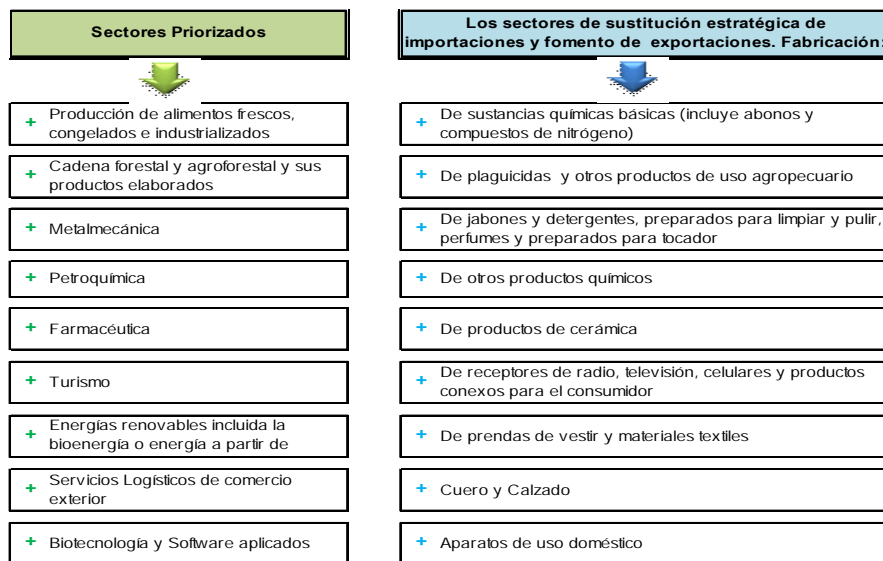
Sectores Priorizados

+ Producción de alimentos frescos, congelados e industrializados

+ Cadena forestal y agroforestal y sus productos elaborados

+ Metalmecánica

+ Petroquímica

+ Farmacéutica

+ Turismo

+ Energías renovables incluida la bioenergía o energía a partir de

+ Servicios Logísticos de comercio exterior

+ Biotecnología y Software aplicados

Los sectores de sustitución estratégica de importaciones y fomento de exportaciones. Fabricación:

+ De sustancias químicas básicas (incluye abonos y compuestos de nitrógeno)

+ De plaguicidas y otros productos de uso agropecuario

+ De jabones y detergentes, preparados para limpiar y pulir, perfumes y preparados para tocador

+ De otros productos químicos

+ De productos de cerámica

+ De receptores de radio, televisión, celulares y productos conexos para el consumidor

+ De prendas de vestir y materiales textiles

+ Cuero y Calzado

+ Aparatos de uso doméstico